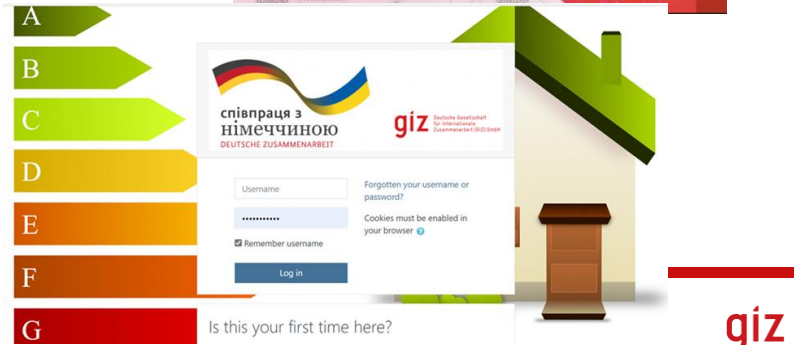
A
B
C
D
E
F
G

співпраця з німеччиною
DEUTSCHE ZUSAMMENARBEIT

giz Deutsche Gesellschaft für Internationale Zusammenarbeit (GIZ) GmbH

Username
•••••••••••
Remember username
Log in

Forgotten your username or password?

Cookies must be enabled in your browser

Is this your first time here?

giz